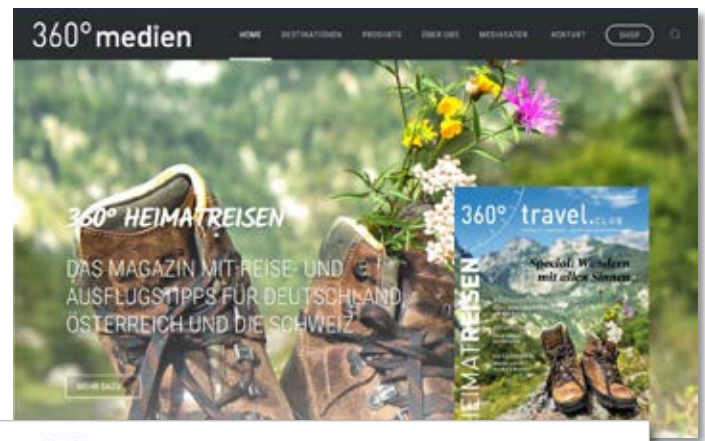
360° medien

HOME DESTINATIONEN PRODUKTE ÜBER UNS MEDIADATEN KONTAKT SHOP

360° HEIMATREISEN

DAS MAGAZIN MIT REISE- UND AUSFLUGSTIPPS FÜR DEUTSCHLAND ÖSTERREICH UND DIE SCHWEIZ

MEHR DAZU

360° travel.CLUB

Spezial: Wandern mit allen Sinnen

HEIMATREISEN